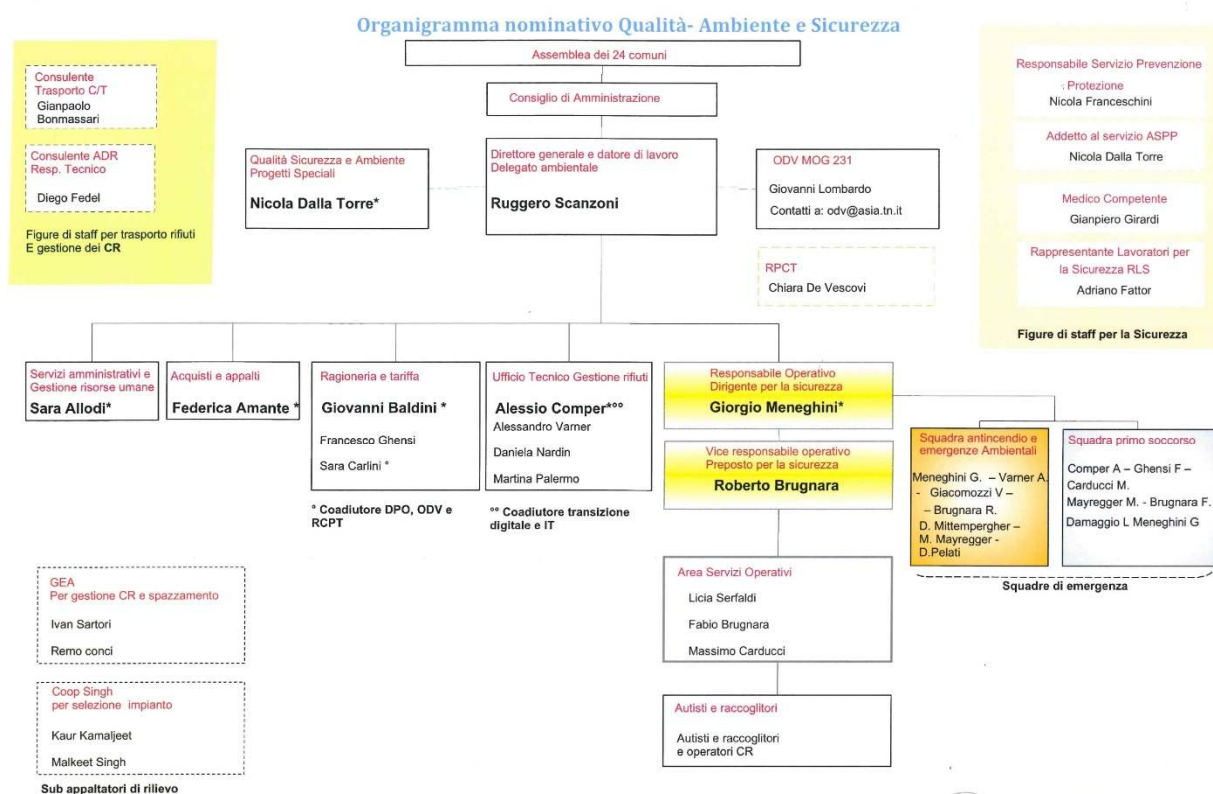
Organigramma nominativo Qualità- Ambiente e Sicurezza

Assemblea dei 24 comuni

Consiglio di Amministrazione

Consulente Trasporto C/T
Gianpaolo Bonmassari

Consulente ADR Resp. Tecnico
Diego Fedel

Figure di staff per trasporto rifiuti E gestione dei CR

Qualità Sicurezza e Ambiente Progetti Speciali
Nicola Dalla Torre*

Direttore generale e datore di lavoro Delegato ambientale
Ruggero Scanzoni

ODV MOG 231
Giovanni Lombardo
Contatti a: odv@asia.tn.it

RPCT
Chiara De Vescovi

Responsabile Servizio Prevenzione : Protezione
Nicola Franceschini

Addetto al servizio ASPP
Nicola Dalla Torre

Medico Competente
Gianpiero Girardi

Rappresentante Lavoratori per la Sicurezza RLS
Adriano Fattor

Figure di staff per la Sicurezza

Servizi amministrativi e Gestione risorse umane
Sara Allodi*

Acquisti e appalti
Federica Amante *

Ragioneria e tariffa
Giovanni Baldini *
Francesco Ghensi
Sara Carlini °

° Coadiutore DPO, ODV e RCPT

Ufficio Tecnico Gestione rifiuti
Alessio Comper*°°
Alessandro Varner
Daniela Nardin
Martina Palermo

°° Coadiutore transizione digitale e IT

Responsabile Operativo Dirigente per la sicurezza
Giorgio Meneghini*

Vice responsabile operativo Preposto per la sicurezza
Roberto Brugnara

Squadra antincendio e emergenze Ambientali
Meneghini G. – Varner A. - Giacomozzi V – – Brugnara R. D. Mittempergher – M. Mayregger - D.Pelati

Squadra primo soccorso
Comper A – Ghensi F – Carducci M. Mayregger M. - Brugnara F. Damaggio L Meneghini G

Squadre di emergenza

Area Servizi Operativi
Licia Serfaldi
Fabio Brugnara
Massimo Carducci

Autisti e raccoglitori
Autisti e raccoglitori e operatori CR

GEA Per gestione CR e spazzamento
Ivan Sartori
Remo conci

Coop Singh per selezione impianto
Kaur Kamaljeet
Malkeet Singh

Sub appaltatori di rilievo